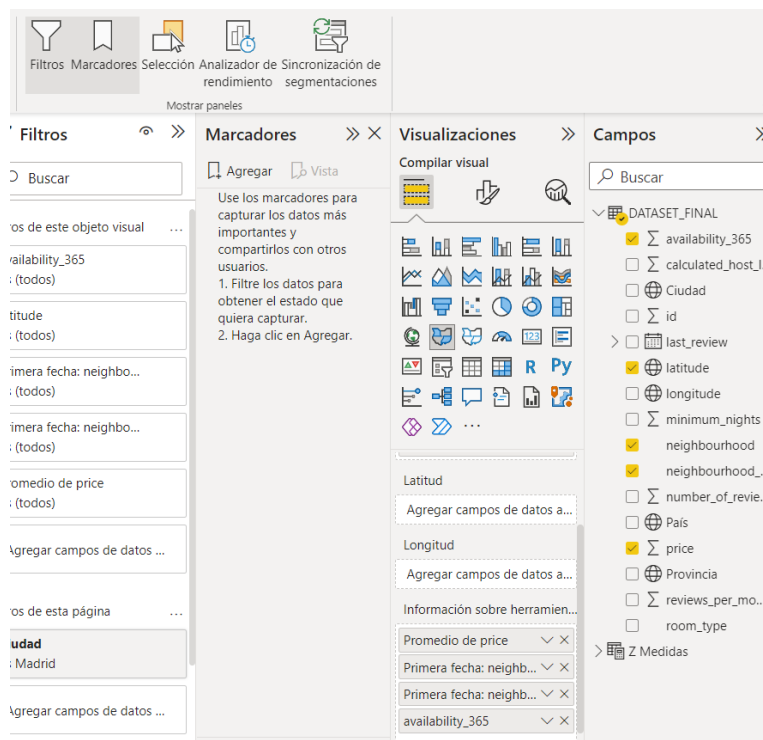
Filtros Marcadores Selección Analizador de rendimiento Sincronización de segmentaciones

Mostrar paneles

Filtros

Buscar

ros de este objeto visual ...

availability_365
; (todos)

titude
; (todos)

rimera fecha: neighbo...
; (todos)

rimera fecha: neighbo...
; (todos)

romedio de price
; (todos)

Agregar campos de datos ...

ros de esta página ...

udad
; Madrid

Agregar campos de datos ...

Marcadores

Agregar Vista

Use los marcadores para capturar los datos más importantes y compartirlos con otros usuarios.
1. Filtre los datos para obtener el estado que quiera capturar.
2. Haga clic en Agregar.

Visualizaciones

Compilar visual

R Py

...

Latitud

Agregar campos de datos a...

Longitud

Agregar campos de datos a...

Información sobre herramien...

Promedio de price

Primera fecha: neighb...

Primera fecha: neighb...

availability_365

Campos

Buscar

DATASET_FINAL

availability_365

calculated_host_l

Ciudad

id

last_review

latitude

longitude

minimum_nights

neighbourhood

neighbourhood_

number_of_revie...

País

price

Provincia

reviews_per_mo...

room_type

Z Medidas